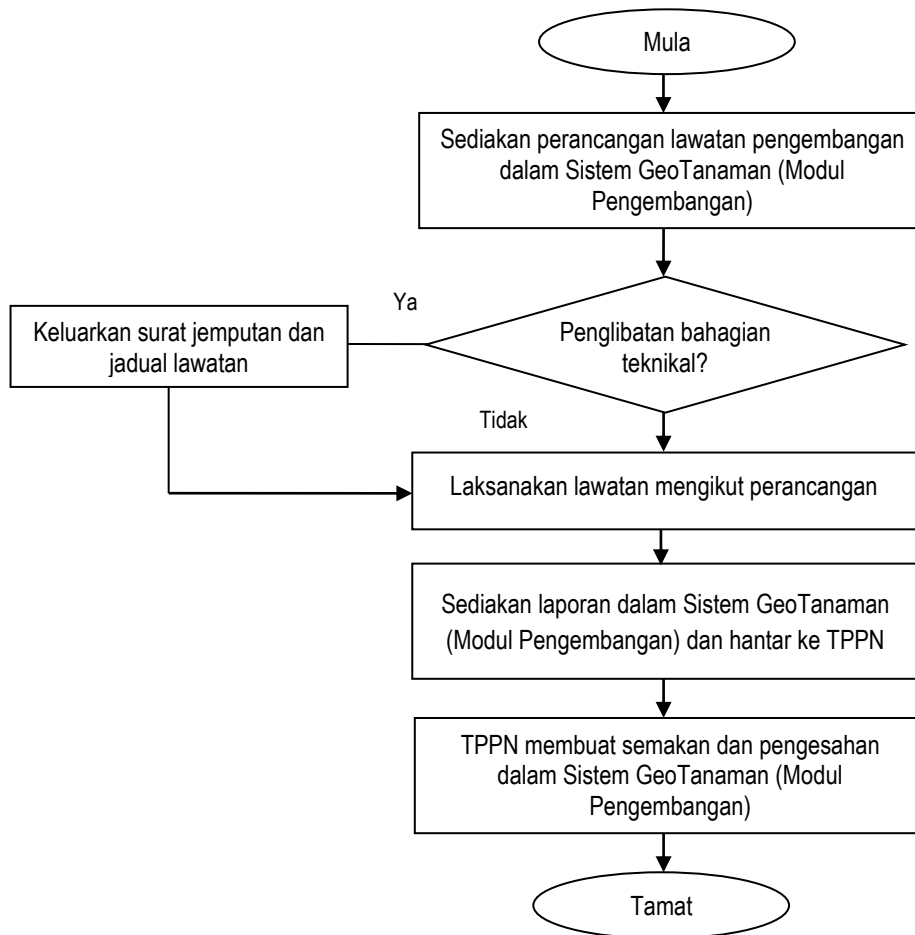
Mula

Sediakan perancangan lawatan pengembangan dalam Sistem GeoTanaman (Modul Pengembangan)

Ya

Keluarkan surat jemputan dan jadual lawatan

Penglibatan bahagian teknikal?

Tidak

Laksanakan lawatan mengikut perancangan

Sediakan laporan dalam Sistem GeoTanaman (Modul Pengembangan) dan hantar ke TPPN

TPPN membuat semakan dan pengesahan dalam Sistem GeoTanaman (Modul Pengembangan)

Tamat